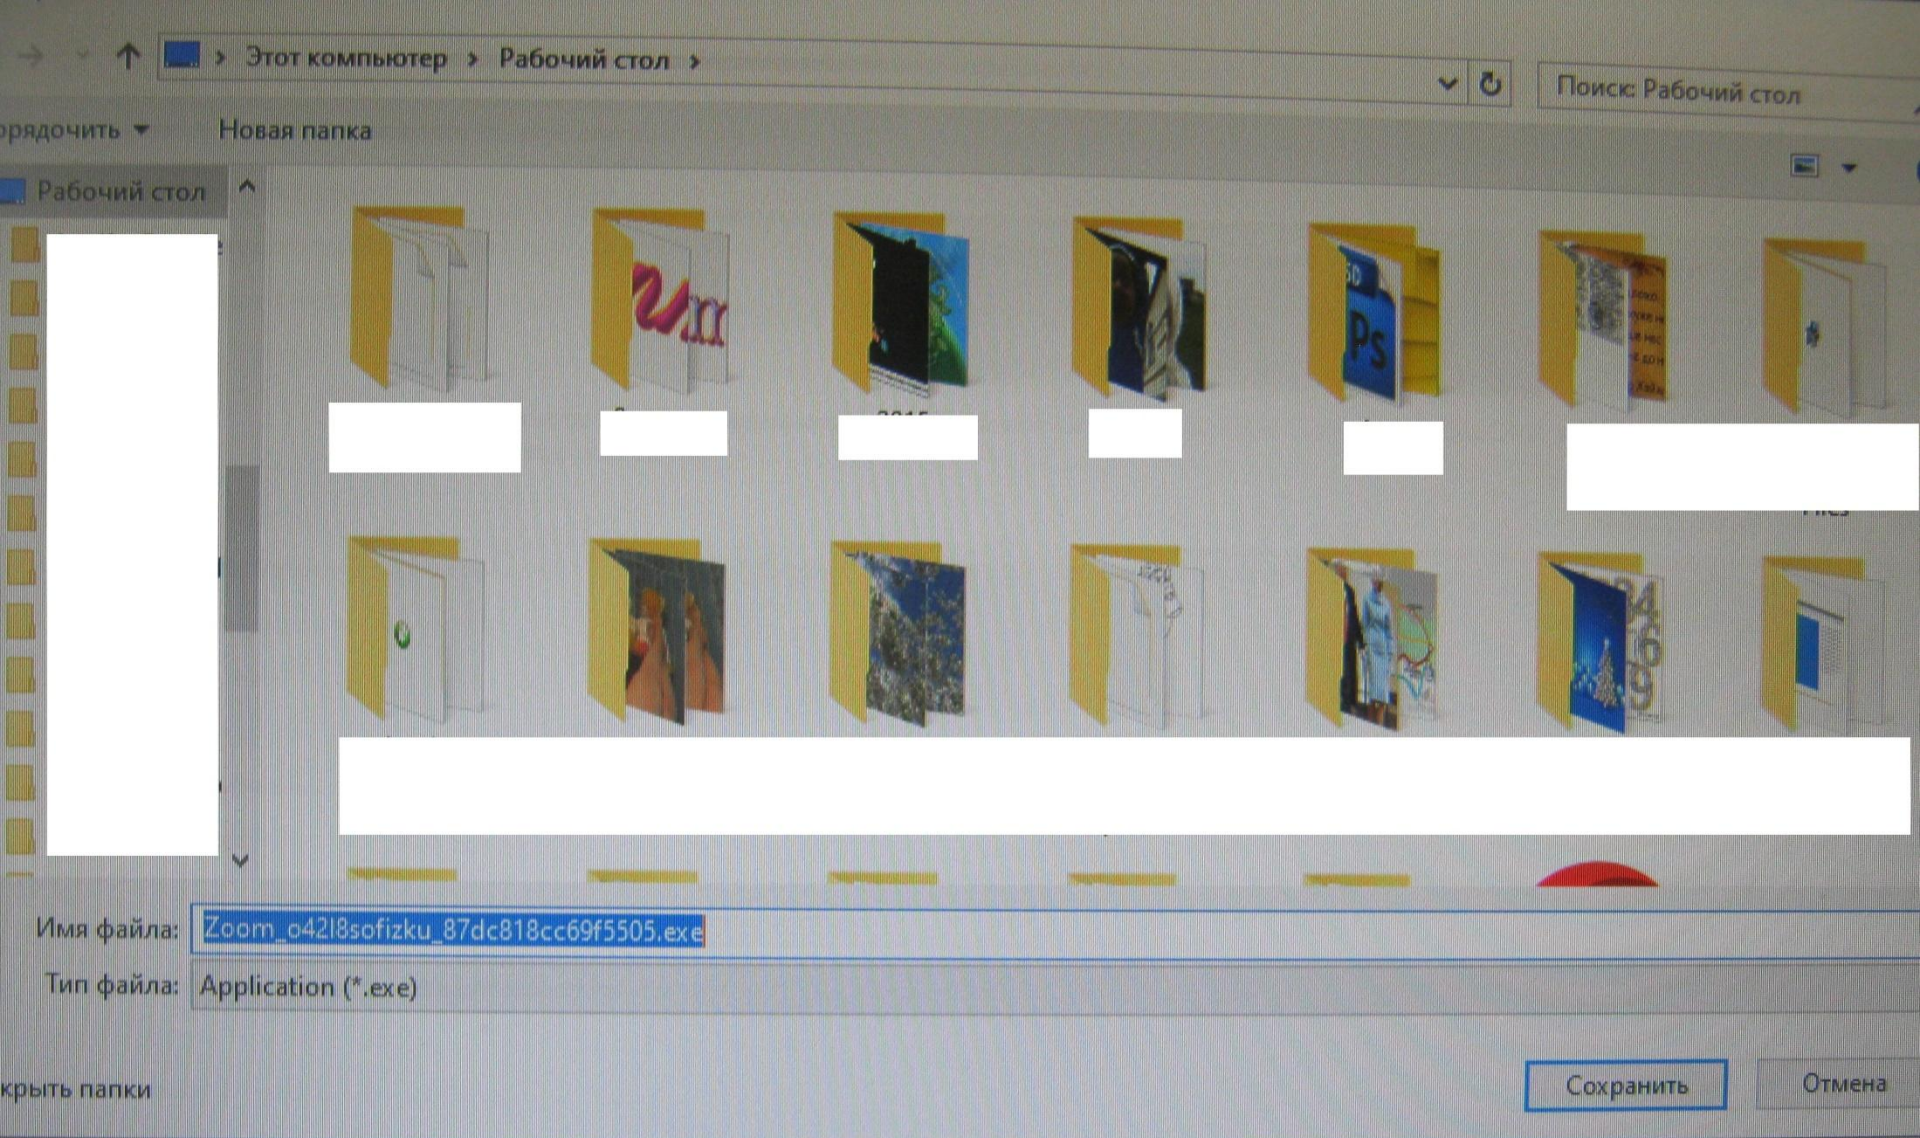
Этот компьютер › Рабочий стол ›

Поиск: Рабочий стол

орядочить ▾ Новая папка

Рабочий стол

Имя файла: Zoom_o42l8sofizku_87dc818cc69f5505.exe

Тип файла: Application (*.exe)

крыть папки

Сохранить Отмена